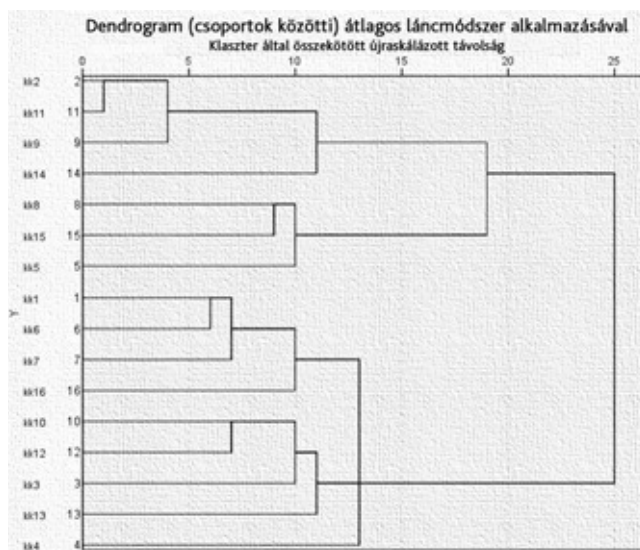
Dendrogram (csoportok közötti) átlagos láncmódszer alkalmazásával

Klaszter által összekötött újraskálázott távolság

0 5 10 15 20 25

Y

kk2 2
kk11 11
kk9 9
kk14 14
kk8 8
kk15 15
kk5 5
kk1 1
kk6 6
kk7 7
kk16 16
kk10 10
kk12 12
kk3 3
kk13 13
kk4 4